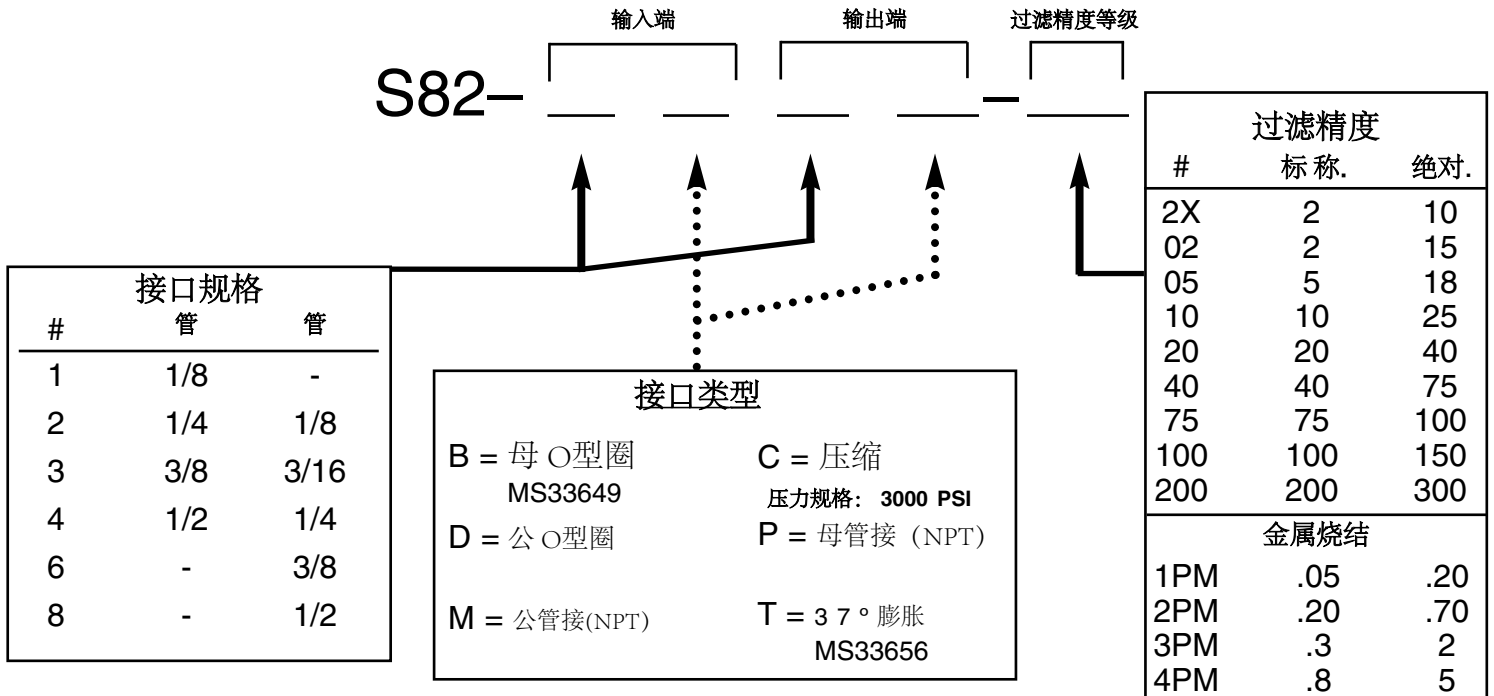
输入端 输出端 过滤精度等级

S82– __ __ __ __ – __

接口规格

| # | 管 | 管 |
|---|---|---|
| 1 | 1/8 | - |
| 2 | 1/4 | 1/8 |
| 3 | 3/8 | 3/16 |
| 4 | 1/2 | 1/4 |
| 6 | - | 3/8 |
| 8 | - | 1/2 |

接口类型

B = 母 O型圈
MS33649

C = 压缩
压力规格： 3000 PSI

D = 公 O型圈

P = 母管接 （NPT）

M = 公管接(NPT)

T = 3 7 ° 膨胀
MS33656

过滤精度

| # | 标 称. | 绝对. |
|---|---|---|
| 2X | 2 | 10 |
| 02 | 2 | 15 |
| 05 | 5 | 18 |
| 10 | 10 | 25 |
| 20 | 20 | 40 |
| 40 | 40 | 75 |
| 75 | 75 | 100 |
| 100 | 100 | 150 |
| 200 | 200 | 300 |

金属烧结

| | | |
|---|---|---|
| 1PM | .05 | .20 |
| 2PM | .20 | .70 |
| 3PM | .3 | 2 |
| 4PM | .8 | 5 |